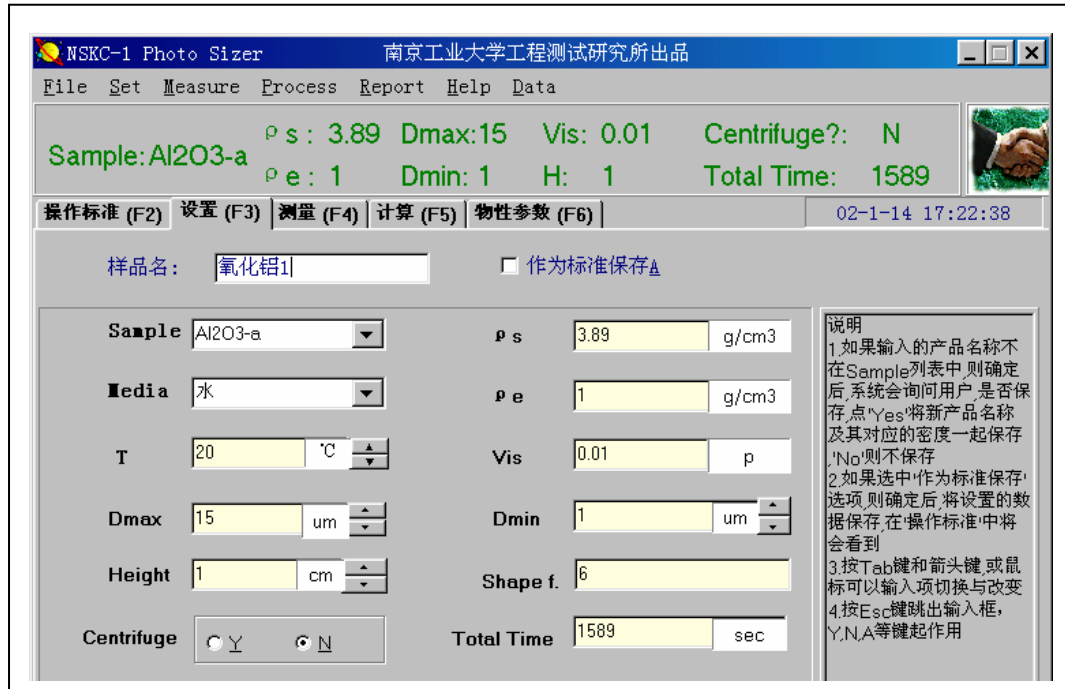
NSKC-1 Photo Sizer 南京工业大学工程测试研究所出品

File Set Measure Process Report Help Data

Sample: Al2O3-a ρ s : 3.89 Dmax:15 Vis: 0.01 Centrifuge?: N
ρ e : 1 Dmin: 1 H: 1 Total Time: 1589

操作标准 (F2) 设置 (F3) 测量 (F4) 计算 (F5) 物性参数 (F6)

02-1-14 17:22:38

样品名: 氧化铝1

作为标准保存A

Sample Al2O3-a

Media 水

T 20 ℃

Dmax 15 um

Height 1 cm

Centrifuge Y N

ρ s 3.89 g/cm3

ρ e 1 g/cm3

Vis 0.01 p

Dmin 1 um

Shape f. 6

Total Time 1589 sec

说明
1.如果输入的产品名称不在Sample列表中,则确定后,系统会询问用户,是否保存,点'Yes'将新产品名称及其对应的密度一起保存,'No'则不保存
2.如果选中'作为标准保存'选项,则确定后,将设置的数据保存,在'操作标准'中将会看到
3.按Tab键和箭头键,或鼠标可以输入项切换与改变
4.按Esc键跳出输入框,
Y,N,A等键起作用